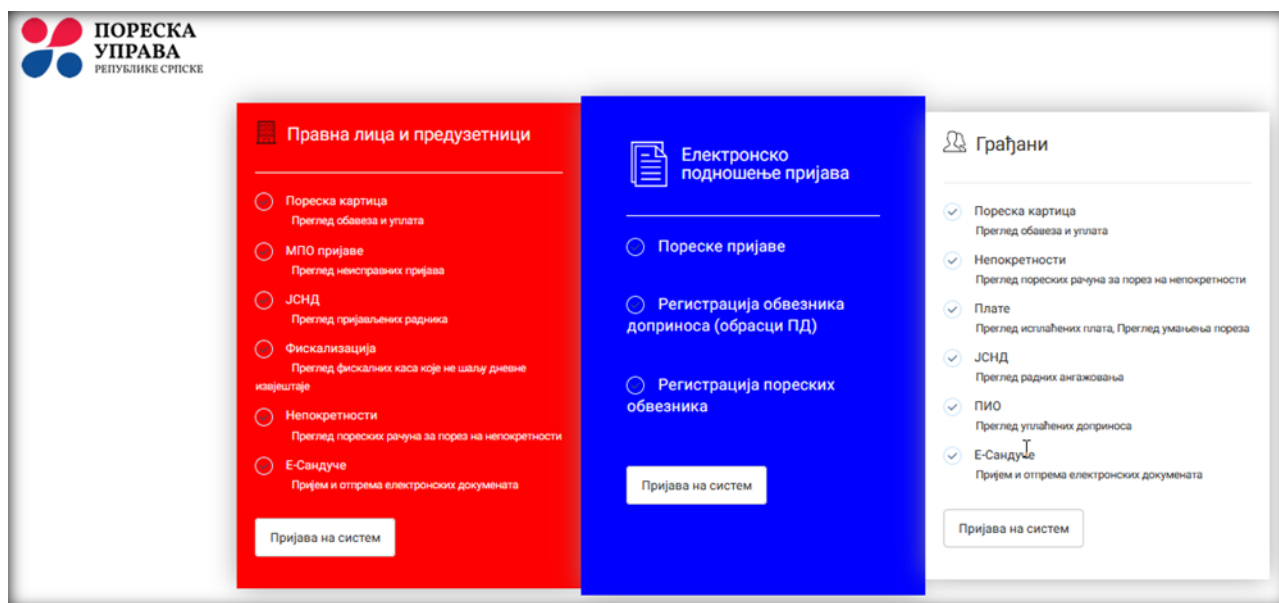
ПОРЕСКА
УПРАВА
РЕПУБЛИКЕ СРПСКЕ

Правна лица и предузетници

Пореска картица
Преглед обавеза и уплата

МПО пријаве
Преглед неисправних пријава

ЈСНД
Преглед пријављених радника

Фискализација
Преглед фискалних каса које не шаљу дневне извјештаје

Непокретности
Преглед пореских рачуна за порез на непокретности

Е-Сандуче
Пријем и отпрема електронских докумената

Пријава на систем

Електронско подношење пријава

Пореске пријаве

Регистрација обвезника доприноса (обрасци ПД)

Регистрација пореских обвезника

Пријава на систем

Грађани

Пореска картица
Преглед обавеза и уплата

Непокретности
Преглед пореских рачуна за порез на непокретности

Плате
Преглед исплаћених плата, Преглед умањења пореза

ЈСНД
Преглед радних ангажовања

ПИО
Преглед уплаћених доприноса

Е-Сандуче
Пријем и отпрема електронских докумената

Пријава на систем